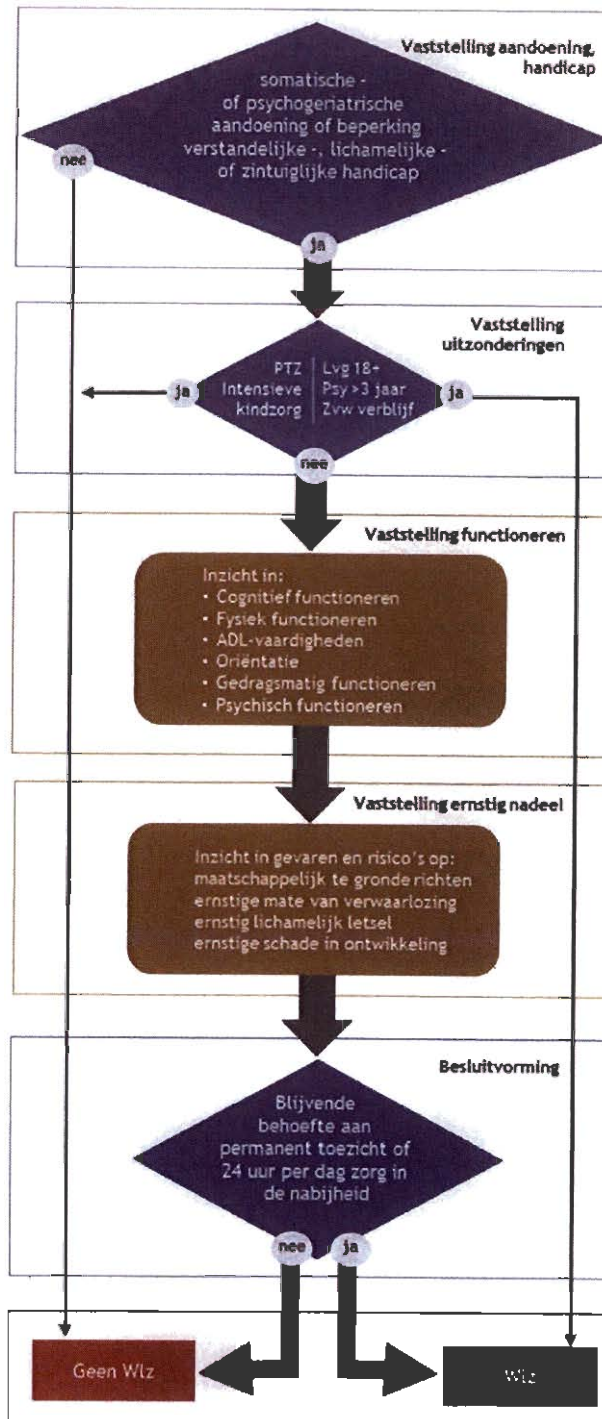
Vaststelling aandoening, handicap

somatische - of psychogeriatrische aandoening of beperking verstandelijke -, lichamelijke - of zintuiglijke handicap

nee

ja

Vaststelling uitzonderingen

PTZ
Intensieve kindzorg

Lvg 18+
Psy >3 jaar
Zvw verblijf

ja

ja

nee

Vaststelling functioneren

Inzicht in:
• Cognitief functioneren
• Fysiek functioneren
• ADL-vaardigheden
• Oriëntatie
• Gedragsmatig functioneren
• Psychisch functioneren

Vaststelling ernstig nadeel

Inzicht in gevaren en risico's op:
maatschappelijk te gronde richten
ernstige mate van verwaarlozing
ernstig lichamelijk letsel
ernstige schade in ontwikkeling

Besluitvorming

Blijvende behoefte aan permanent toezicht of 24 uur per dag zorg in de nabijheid

nee

ja

Geen Wlz

Wlz